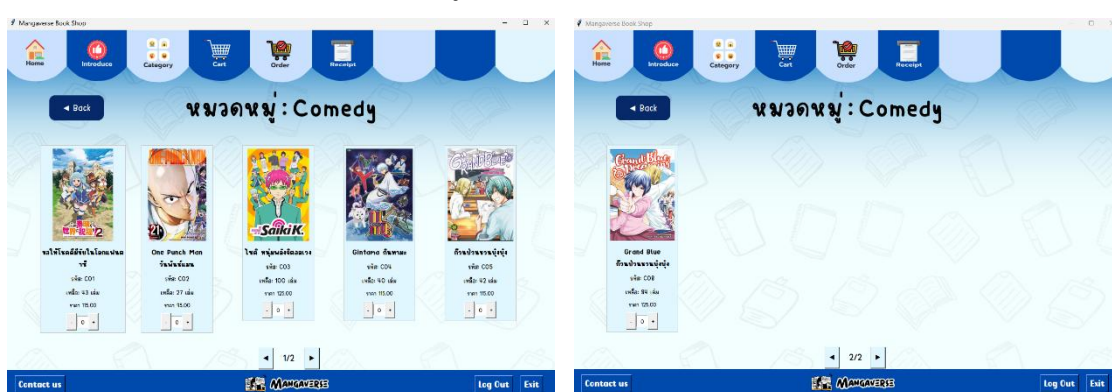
Mangaverse Book Shop

Home | Introduce | Category | Cart | Order | Receipt

◄ Back

หมวดหมู่ : Comedy

ขอให้โชคดีมีชัยในโลกแฟนตาซี
รหัส: C01
เหลือ: 43 เล่ม
ราคา 115.00
- 0 +

One Punch Man วันพันช์แมน
รหัส: C02
เหลือ: 27 เล่ม
ราคา 115.00
- 0 +

ไซคิ หนุ่มพลังจิตอลเวง
รหัส: C03
เหลือ: 100 เล่ม
ราคา 125.00
- 0 +

Gintama กินทามะ
รหัส: C04
เหลือ: 40 เล่ม
ราคา 115.00
- 0 +

ก๊วนป่วนชวนบุ๋งบุ๋ง
รหัส: C05
เหลือ: 42 เล่ม
ราคา 115.00
- 0 +

◄ 1/2 ►

Contact us | MANGAVERSE | Log Out | Exit

Mangaverse Book Shop

Home | Introduce | Category | Cart | Order | Receipt

◄ Back

หมวดหมู่ : Comedy

Grand Blue ก๊วนป่วนชวนบุ๋งบุ๋ง
รหัส: C06
เหลือ: 56 เล่ม
ราคา 125.00
- 0 +

◄ 2/2 ►

Contact us | MANGAVERSE | Log Out | Exit